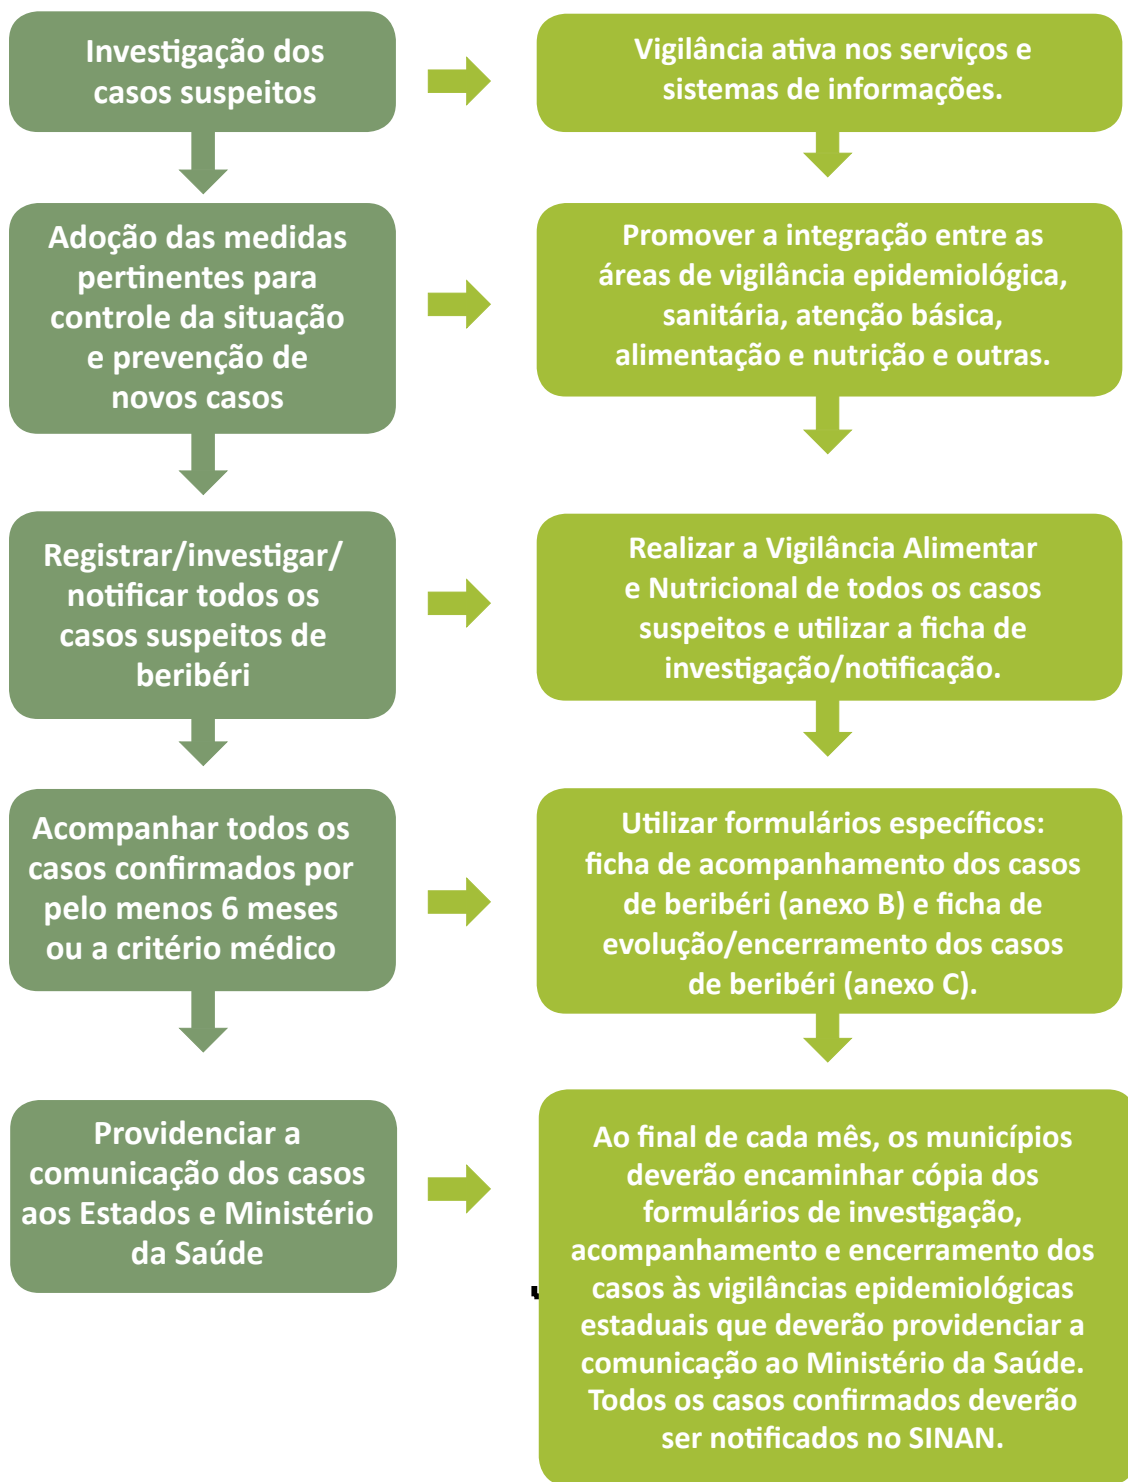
Investigação dos casos suspeitos

Vigilância ativa nos serviços e sistemas de informações.

Adoção das medidas pertinentes para controle da situação e prevenção de novos casos

Promover a integração entre as áreas de vigilância epidemiológica, sanitária, atenção básica, alimentação e nutrição e outras.

Registrar/investigar/notificar todos os casos suspeitos de beribéri

Realizar a Vigilância Alimentar e Nutricional de todos os casos suspeitos e utilizar a ficha de investigação/notificação.

Acompanhar todos os casos confirmados por pelo menos 6 meses ou a critério médico

Utilizar formulários específicos: ficha de acompanhamento dos casos de beribéri (anexo B) e ficha de evolução/encerramento dos casos de beribéri (anexo C).

Providenciar a comunicação dos casos aos Estados e Ministério da Saúde

Ao final de cada mês, os municípios deverão encaminhar cópia dos formulários de investigação, acompanhamento e encerramento dos casos às vigilâncias epidemiológicas estaduais que deverão providenciar a comunicação ao Ministério da Saúde. Todos os casos confirmados deverão ser notificados no SINAN.